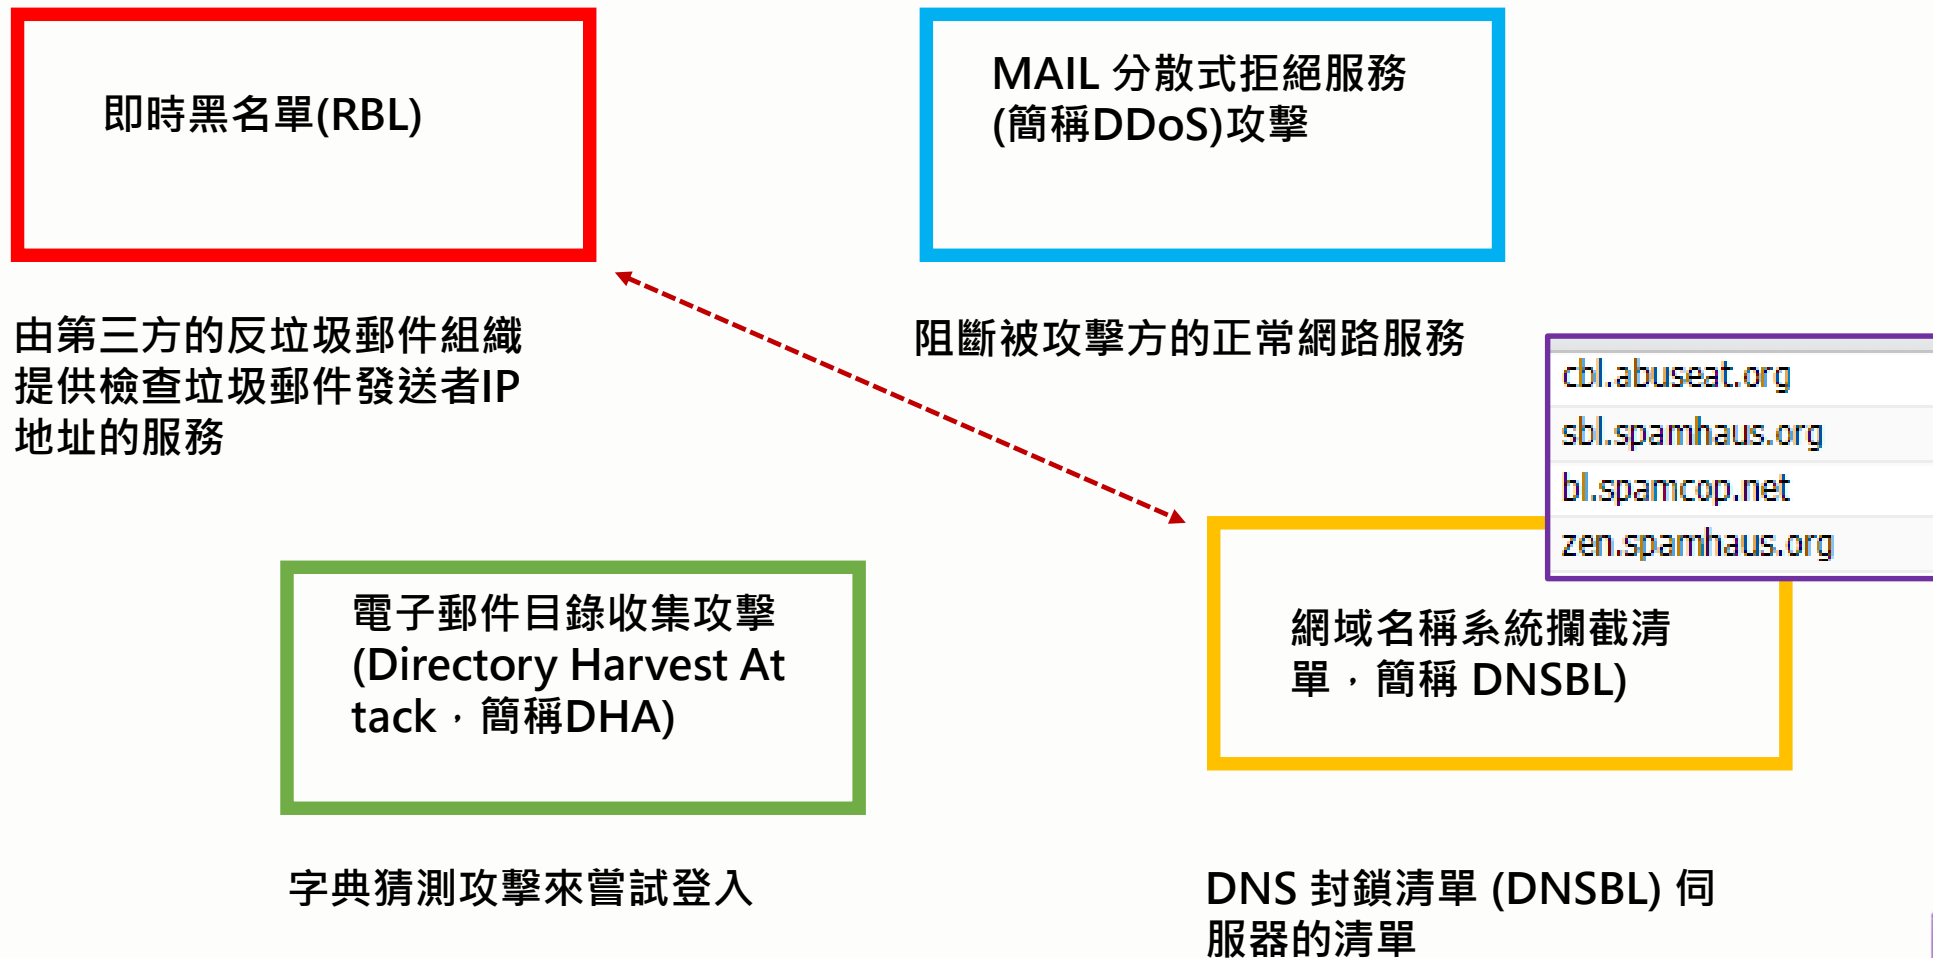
即時黑名單(RBL)

MAIL 分散式拒絕服務(簡稱DDoS)攻擊

由第三方的反垃圾郵件組織提供檢查垃圾郵件發送者IP地址的服務

阻斷被攻擊方的正常網路服務

cbl.abuseat.org
sbl.spamhaus.org
bl.spamcop.net
zen.spamhaus.org

電子郵件目錄收集攻擊(Directory Harvest Attack，簡稱DHA)

網域名稱系統攔截清單，簡稱 DNSBL)

字典猜測攻擊來嘗試登入

DNS 封鎖清單 (DNSBL) 伺服器的清單